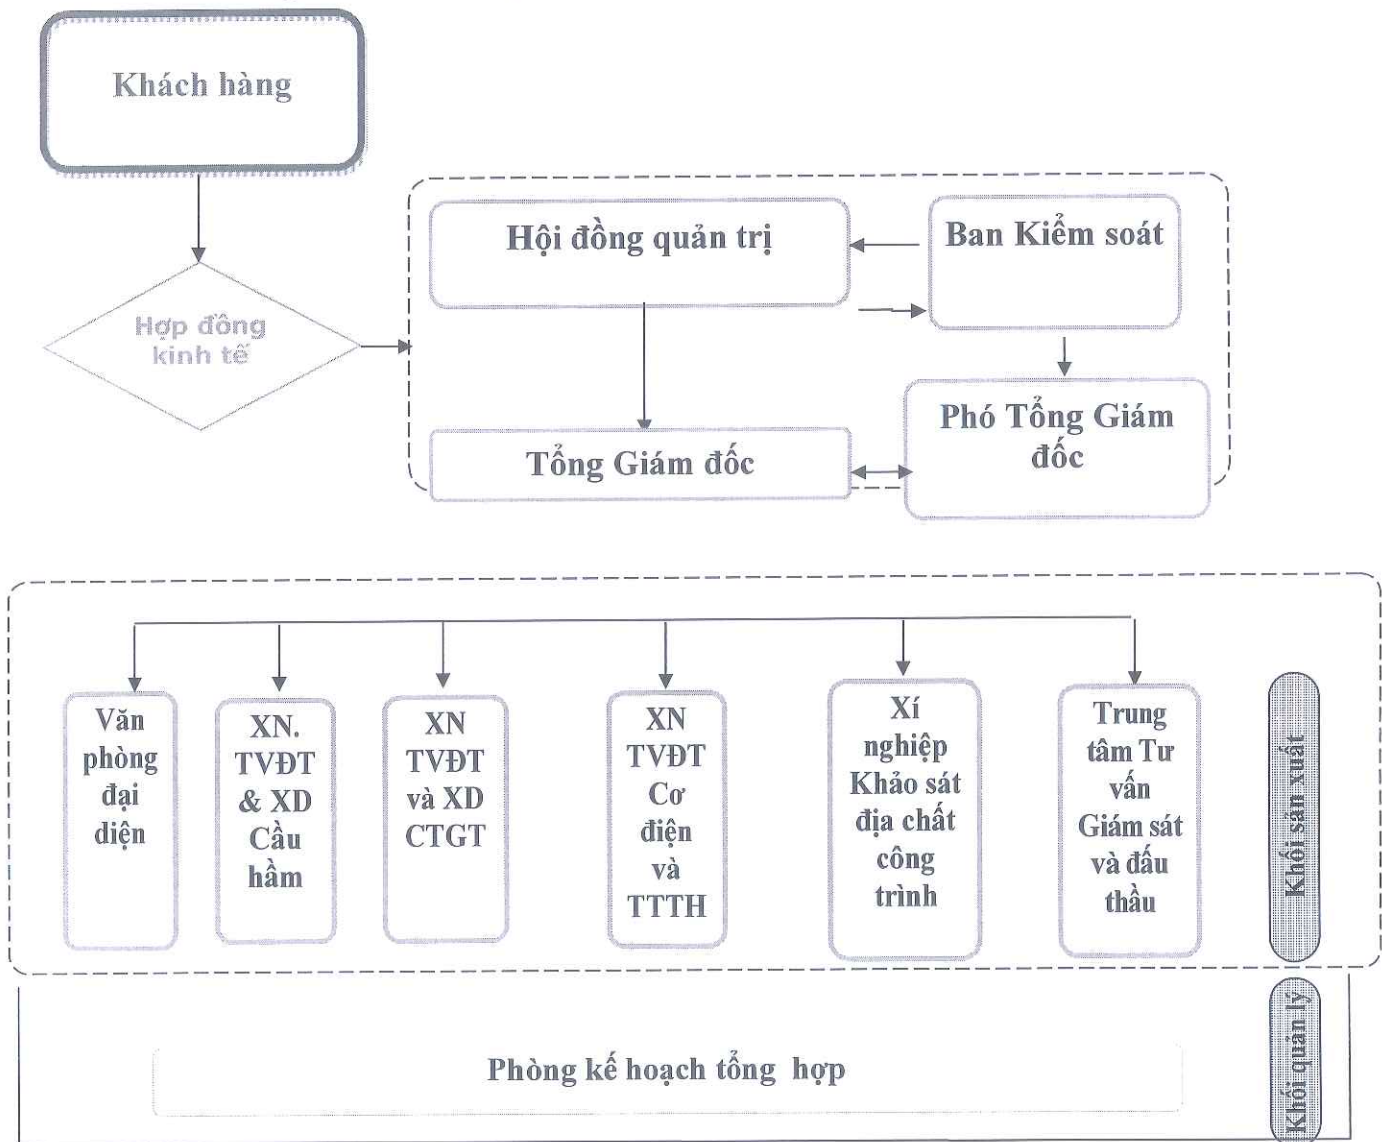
Khách hàng

Hợp đồng kinh tế

Hội đồng quản trị

Ban Kiểm soát

Phó Tổng Giám đốc

Tổng Giám đốc

Văn phòng đại diện

XN. TVĐT & XD Cầu hầm

XN TVĐT và XD CTGT

XN TVĐT Cơ điện và TTTH

Xí nghiệp Khảo sát địa chất công trình

Trung tâm Tư vấn Giám sát và đấu thầu

Khối sản xuất

Phòng kế hoạch tổng hợp

Khối quản lý